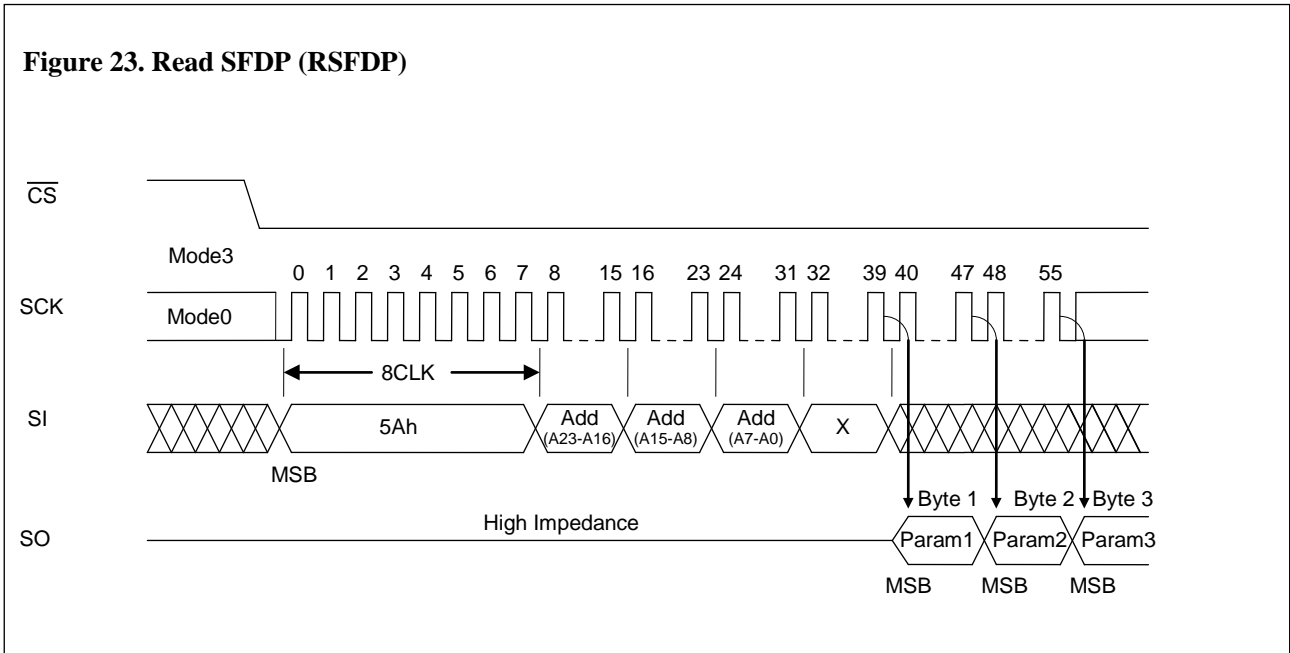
Figure 23. Read SFDP (RSFDP)

$\overline{CS}$

Mode3

0 1 2 3 4 5 6 7 8 15 16 23 24 31 32 39 40 47 48 55

SCK

Mode0

8CLK

SI

5Ah

Add (A23-A16)

Add (A15-A8)

Add (A7-A0)

X

MSB

Byte 1 Byte 2 Byte 3

SO

High Impedance

Param1 Param2 Param3

MSB MSB MSB